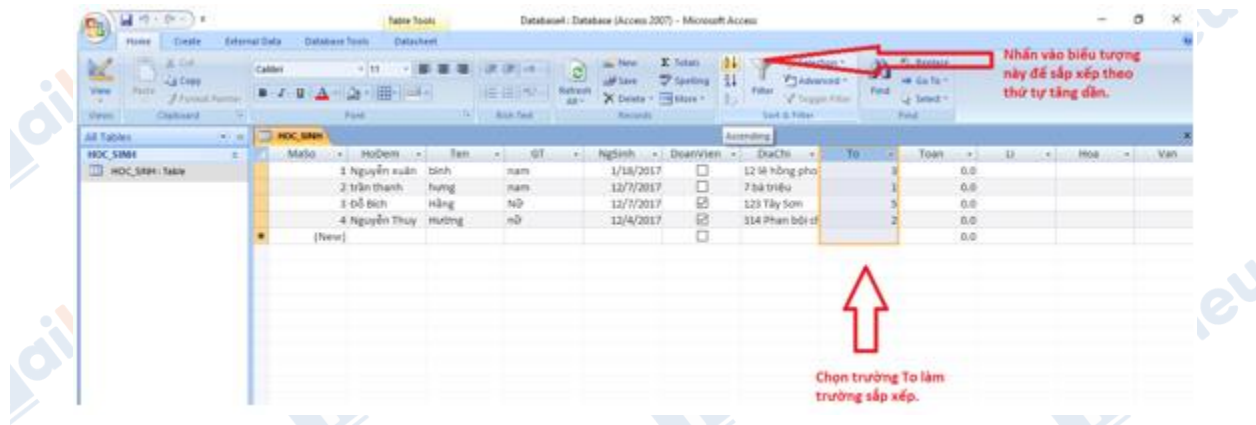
Table Tools

Database1 : Database (Access 2007) - Microsoft Access

Home Create External Data Database Tools Datasheet

View Paste Cut Copy Format Painter Calibri 11 Refresh All New Save Delete Totals Spelling More Filter Selection Advanced Toggle Filter Find Replace Go To Select

Views Clipboard Font Rich Text Records Sort & Filter Find

Ascending

Nhấn vào biểu tượng này để sắp xếp theo thứ tự tăng dần.

All Tables

HOC_SINH

HOC_SINH : Table

HOC_SINH

| MaSo | HoDem | Ten | GT | NgSinh | DoanVien | DiaChi | To | Toan | Li | Hoa | Van |
|---|---|---|---|---|---|---|---|---|---|---|---|
| 1 | Nguyễn xuân | bình | nam | 1/18/2017 | ☐ | 12 lê hồng pho | 3 | 0.0 | | | |
| 2 | trần thanh | hưng | nam | 12/7/2017 | ☐ | 7 bà triệu | 1 | 0.0 | | | |
| 3 | Đỗ Bích | Hằng | Nữ | 12/7/2017 | ☑ | 123 Tây Sơn | 5 | 0.0 | | | |
| 4 | Nguyễn Thuy | Hương | nữ | 12/4/2017 | ☑ | 314 Phan bội ch | 2 | 0.0 | | | |
| (New) | | | | | ☐ | | | 0.0 | | | |

Chọn trường To làm trường sắp xếp.